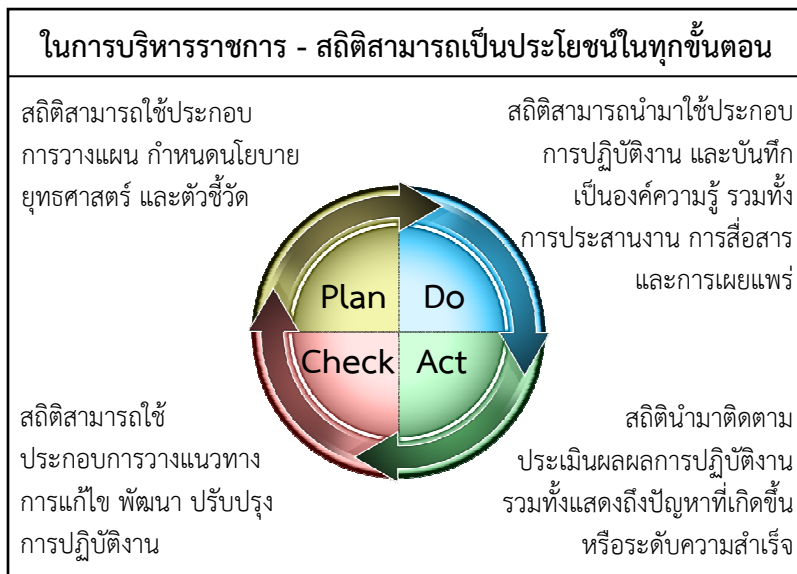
ในการบริหารราชการ - สถิติสามารถเป็นประโยชน์ในทุกขั้นตอน

สถิติสามารถใช้ประกอบการวางแผน กำหนดนโยบาย ยุทธศาสตร์ และตัวชี้วัด

สถิติสามารถนำมาใช้ประกอบการปฏิบัติงาน และบันทึกเป็นองค์ความรู้ รวมทั้งการประสานงาน การสื่อสาร และการเผยแพร่

Plan

Do

Check

Act

สถิติสามารถใช้ประกอบการวางแนวทางการแก้ไข พัฒนา ปรับปรุงการปฏิบัติงาน

สถิตินำมาติดตามประเมินผลผลการปฏิบัติงาน รวมทั้งแสดงถึงปัญหาที่เกิดขึ้น หรือระดับความสำเร็จ